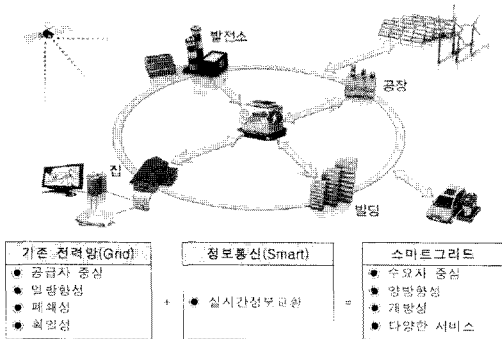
발전소

공장

집

빌딩

| 기존 전력망(Grid) |
|---|
| 공급자 중심 |
| 일방향성 |
| 폐쇄성 |
| 획일성 |

+

| 정보통신(Smart) |
|---|
| 실시간정보교환 |

=

| 스마트그리드 |
|---|
| 수요자 중심 |
| 양방향성 |
| 개방성 |
| 다양한 서비스 |